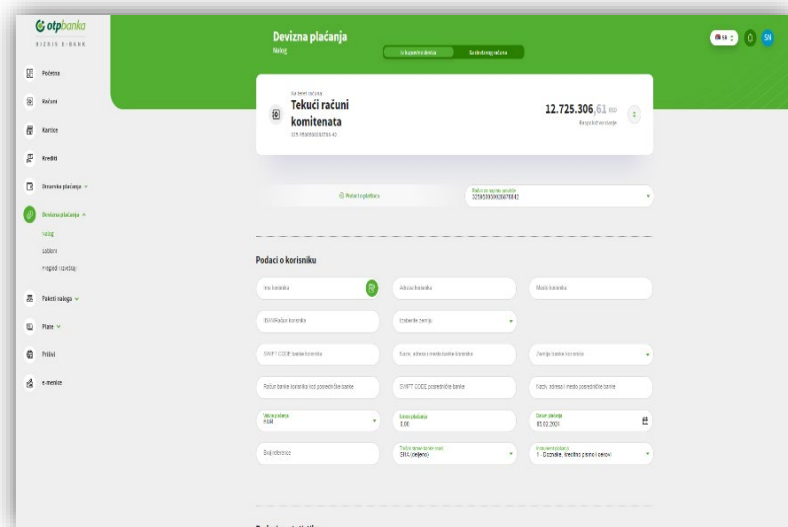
otpbanka
BIZNIS E-BANK

Početna
Računi
Kartice
Krediti
Dinarska plaćanja
Devizna plaćanja
nalog
šabloni
pregled i izveštaji
Paketi naloga
Plan
Prilivi
e-menice

Devizna plaćanja
Nalog

U korist devizna
Sa deviznog računa

Tekući računi komitenata
12.725.306,61
Raspoloživo stanje

Podaci o korisniku

Ime korisnika
Adresa korisnika
Mesto korisnika
IBAN/Račun korisnika
Izaberite zemlju
SWIFT CODE banke korisnika
Naziv, adresa i mesto banke korisnika
Zemlja banke korisnika
Račun banke korisnika kod posredničke banke
SWIFT CODE posredničke banke
Naziv, adresa i mesto posredničke banke
Valuta plaćanja
EUR
Iznos plaćanja
0,00
Datum plaćanja
05.02.2021
Broj reference
SHA (deljeno)
1 - Doznake, kreditno pismo i čekovi

SN